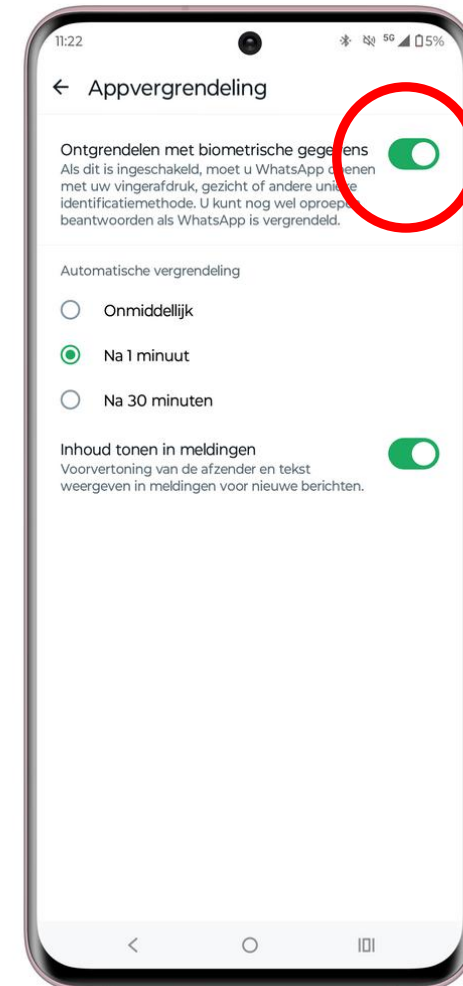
11:22

5G 5%

← Appvergrendeling

Ontgrendelen met biometrische gege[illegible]ens
Als dit is ingeschakeld, moet u WhatsApp o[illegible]enen met uw vingerafdruk, gezicht of andere uni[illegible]e identificatiemethode. U kunt nog wel oproep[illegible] beantwoorden als WhatsApp is vergrendeld.

Automatische vergrendeling

Onmiddellijk

Na 1 minuut

Na 30 minuten

Inhoud tonen in meldingen
Voorvertoning van de afzender en tekst weergeven in meldingen voor nieuwe berichten.